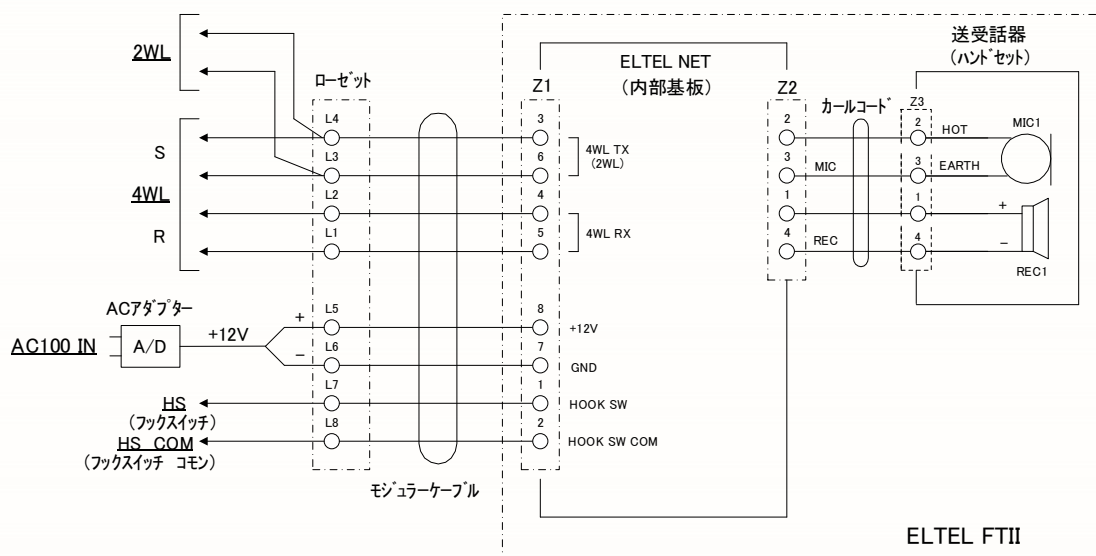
2WL

S

4WL

R

ローゼット

L4
L3
L2
L1

ELTEL NET
(内部基板)

Z1

3
6
4
5

4WL TX
(2WL)

4WL RX

Z2

2
3
1
4

MIC
REC

カールコード

送受話器
(ハンドセット)

Z3

2
3
1
4

HOT
EARTH

MIC1

+
−

REC1

ACアダプター

AC100 IN

A/D

+12V

+
−

L5
L6
L7
L8

8
7
1
2

+12V
GND
HOOK SW
HOOK SW COM

HS
(フックスイッチ)

HS COM
(フックスイッチ コモン)

モジュラーケーブル

ELTEL FTII